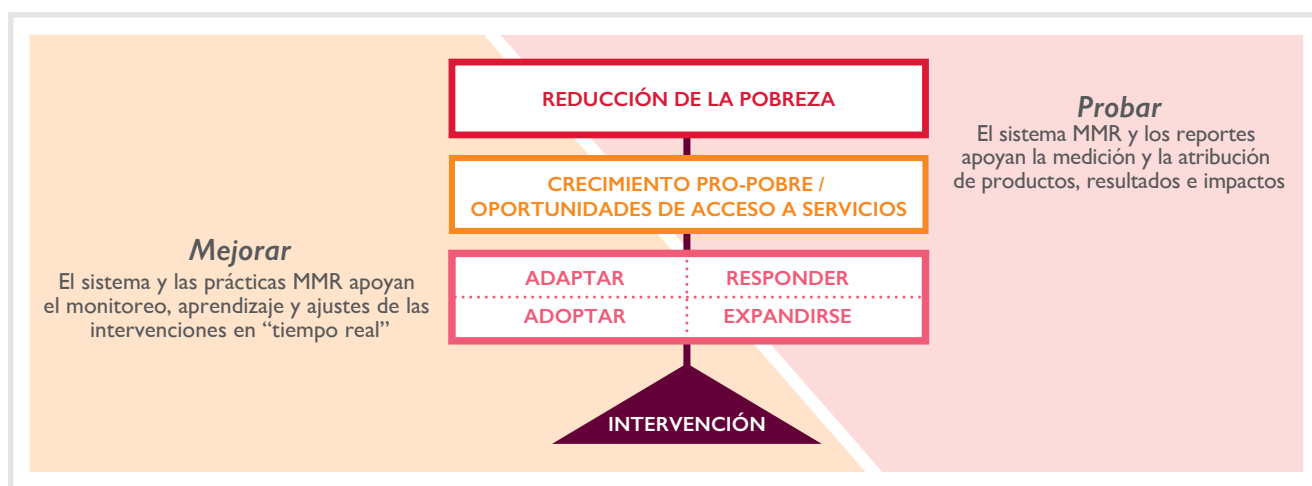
REDUCCIÓN DE LA POBREZA

CRECIMIENTO PRO-POBRE / OPORTUNIDADES DE ACCESO A SERVICIOS

| ADAPTAR | RESPONDER |
|---|---|
| ADOPTAR | EXPANDIRSE |

INTERVENCIÓN

*Mejorar*
El sistema y las prácticas MMR apoyan el monitoreo, aprendizaje y ajustes de las intervenciones en "tiempo real"

*Probar*
El sistema MMR y los reportes apoyan la medición y la atribución de productos, resultados e impactos